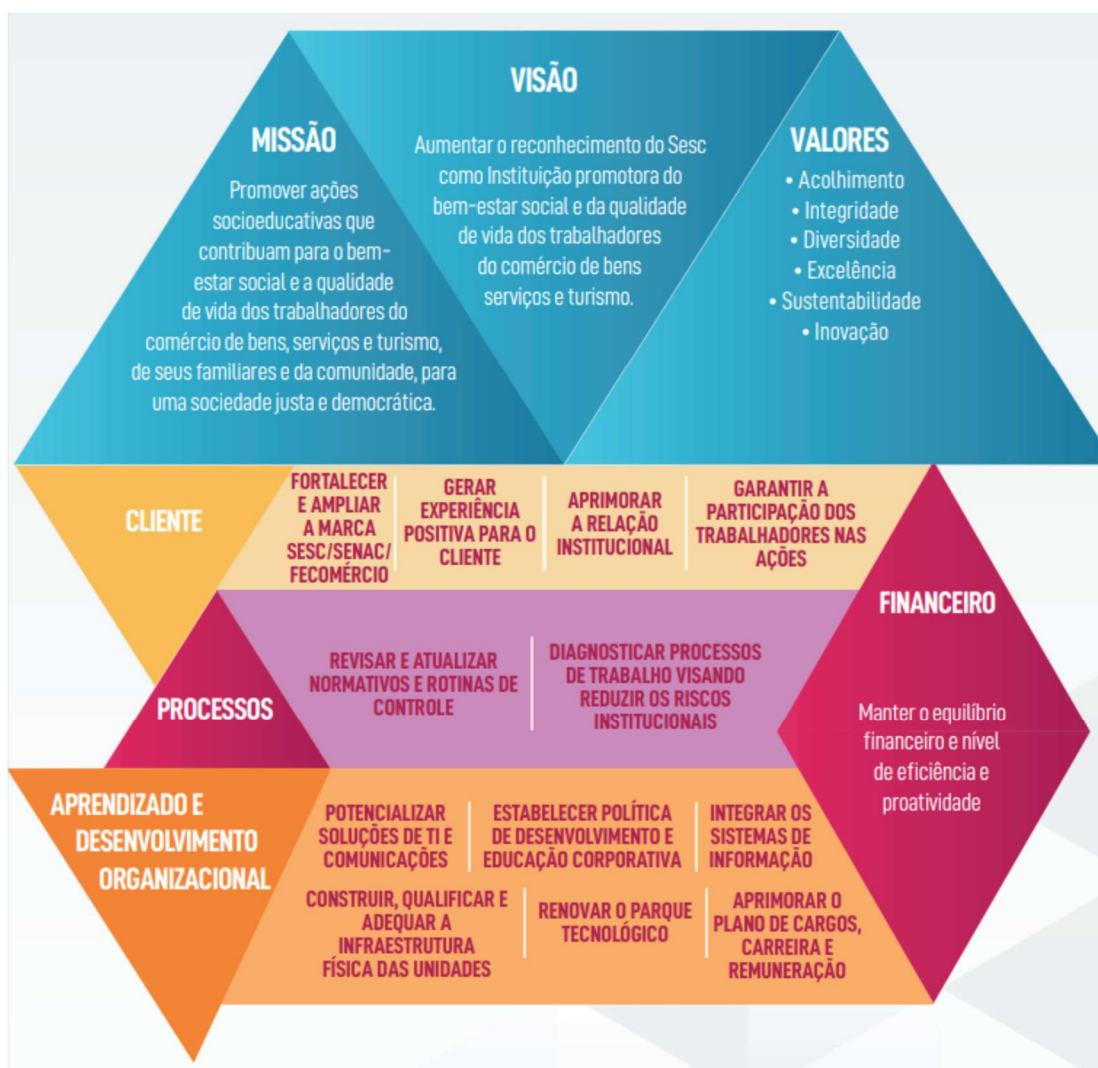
MISSÃO

Promover ações socioeducativas que contribuam para o bem-estar social e a qualidade de vida dos trabalhadores do comércio de bens, serviços e turismo, de seus familiares e da comunidade, para uma sociedade justa e democrática.

VISÃO

Aumentar o reconhecimento do Sesc como Instituição promotora do bem-estar social e da qualidade de vida dos trabalhadores do comércio de bens serviços e turismo.

VALORES

• Acolhimento
• Integridade
• Diversidade
• Excelência
• Sustentabilidade
• Inovação

CLIENTE

FORTALECER E AMPLIAR A MARCA SESC/SENAC/FECOMÉRCIO

GERAR EXPERIÊNCIA POSITIVA PARA O CLIENTE

APRIMORAR A RELAÇÃO INSTITUCIONAL

GARANTIR A PARTICIPAÇÃO DOS TRABALHADORES NAS AÇÕES

FINANCEIRO

Manter o equilíbrio financeiro e nível de eficiência e proatividade

PROCESSOS

REVISAR E ATUALIZAR NORMATIVOS E ROTINAS DE CONTROLE

DIAGNOSTICAR PROCESSOS DE TRABALHO VISANDO REDUZIR OS RISCOS INSTITUCIONAIS

APRENDIZADO E DESENVOLVIMENTO ORGANIZACIONAL

POTENCIALIZAR SOLUÇÕES DE TI E COMUNICAÇÕES

ESTABELECER POLÍTICA DE DESENVOLVIMENTO E EDUCAÇÃO CORPORATIVA

INTEGRAR OS SISTEMAS DE INFORMAÇÃO

CONSTRUIR, QUALIFICAR E ADEQUAR A INFRAESTRUTURA FÍSICA DAS UNIDADES

RENOVAR O PARQUE TECNOLÓGICO

APRIMORAR O PLANO DE CARGOS, CARREIRA E REMUNERAÇÃO